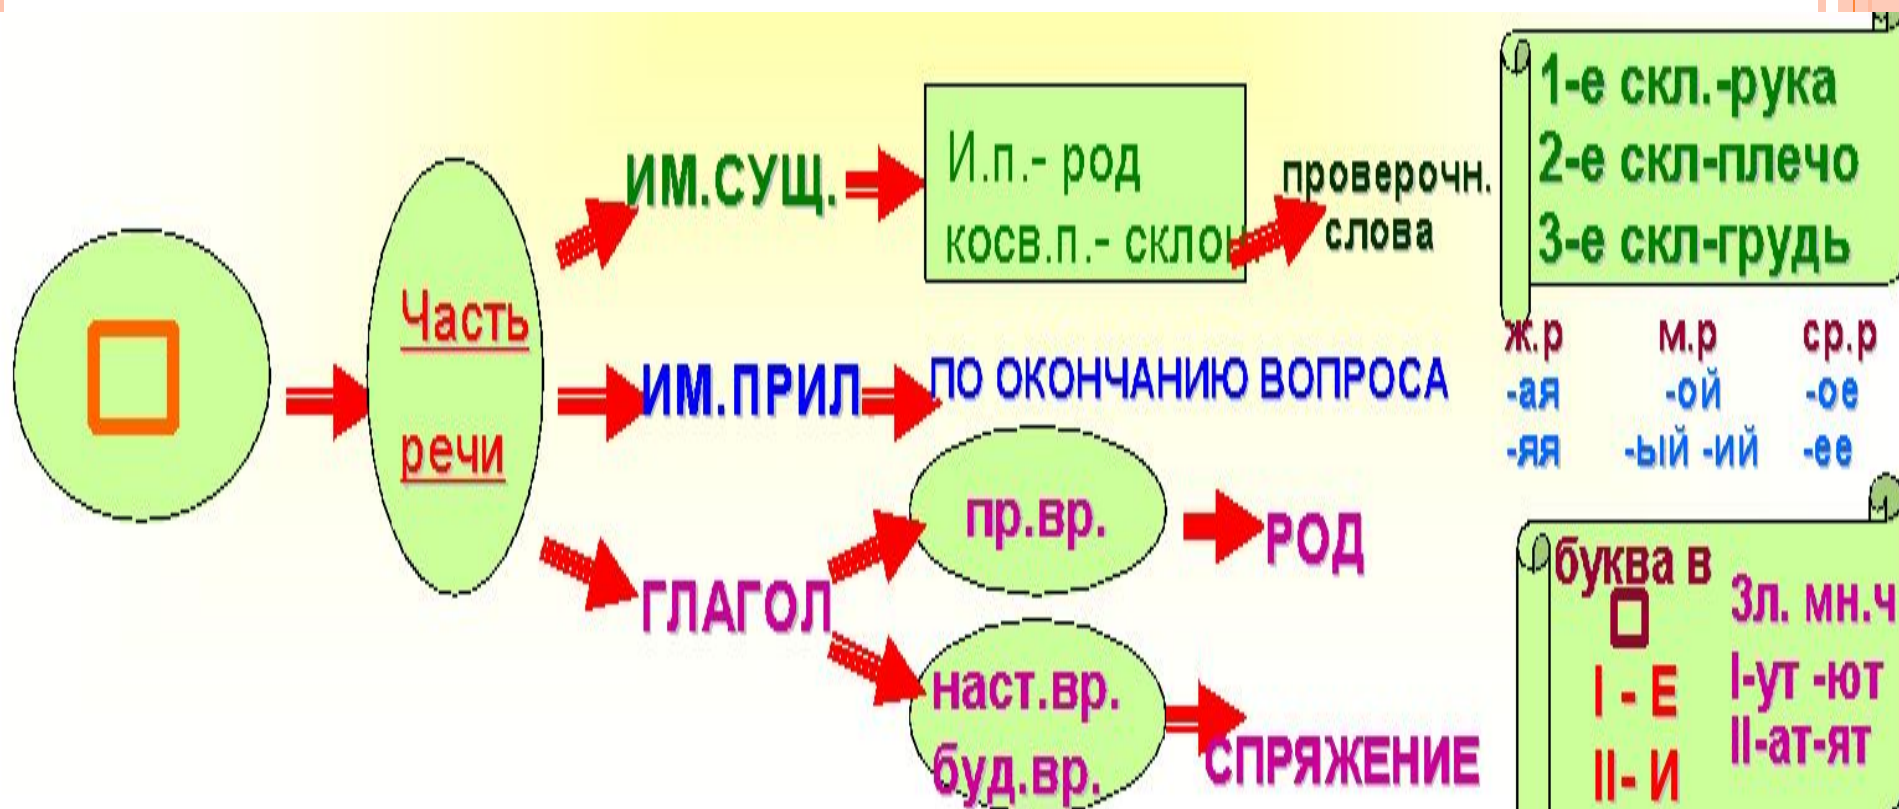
Часть речи

ИМ.СУЩ.

И.п.- род
косв.п.- склон

проверочн. слова

1-е скл.-рука
2-е скл-плечо
3-е скл-грудь

ИМ.ПРИЛ

ПО ОКОНЧАНИЮ ВОПРОСА

| ж.р | м.р | ср.р |
|---|---|---|
| -ая | -ой | -ое |
| -яя | -ый -ий | -ее |

ГЛАГОЛ

пр.вр.

РОД

наст.вр.
буд.вр.

СПРЯЖЕНИЕ

буква в
I - Е
II- И

3л. мн.ч
I-ут -ют
II-ат-ят